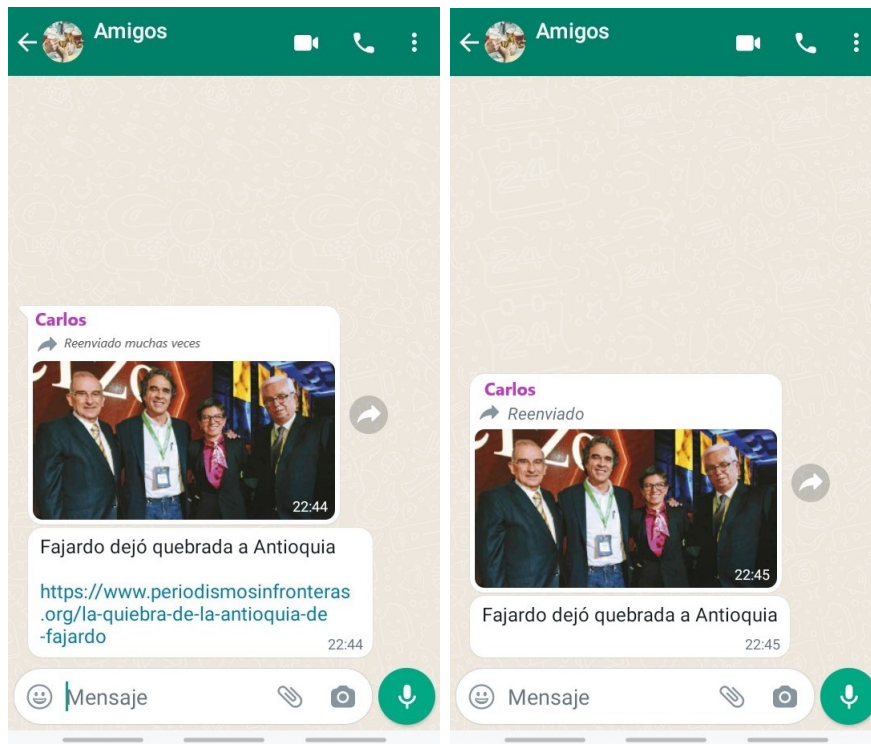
Amigos

Carlos
Reenviado muchas veces
22:44

Fajardo dejó quebrada a Antioquia

https://www.periodismosinfronteras.org/la-quiebra-de-la-antioquia-de-fajardo
22:44

Mensaje

Amigos

Carlos
Reenviado
22:45

Fajardo dejó quebrada a Antioquia
22:45

Mensaje